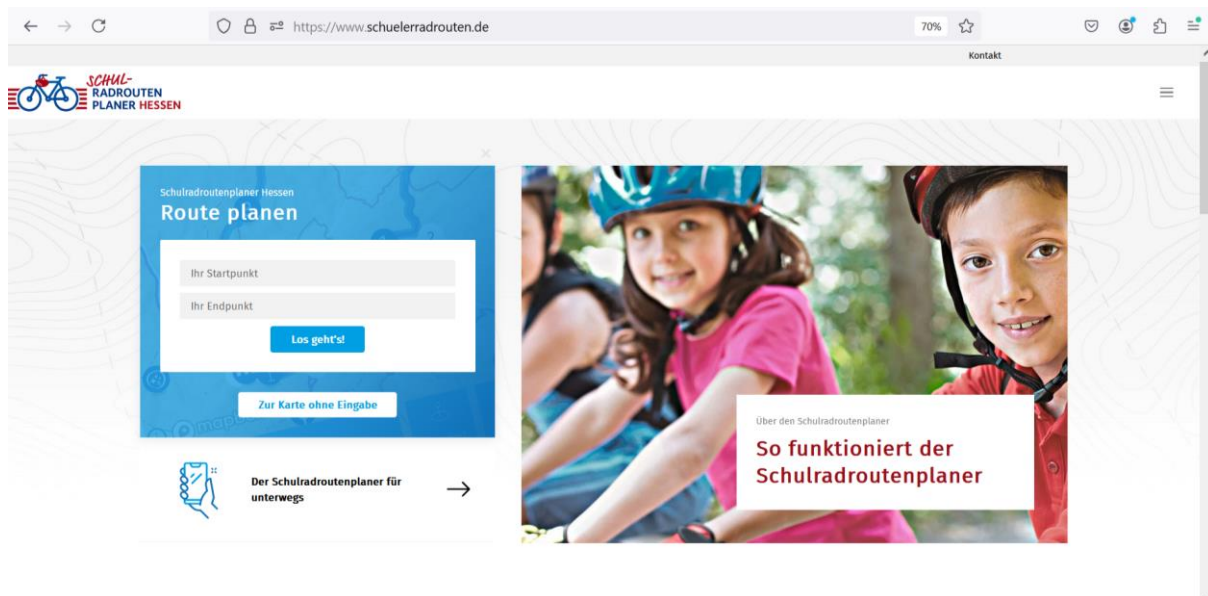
https://www.schuelerradrouten.de

70%

Kontakt

SCHUL-
RADROUTEN
PLANER HESSEN

Schulradroutenplaner Hessen
Route planen

Ihr Startpunkt

Ihr Endpunkt

Los geht's!

Zur Karte ohne Eingabe

Der Schulradroutenplaner für unterwegs

Über den Schulradroutenplaner
So funktioniert der Schulradroutenplaner